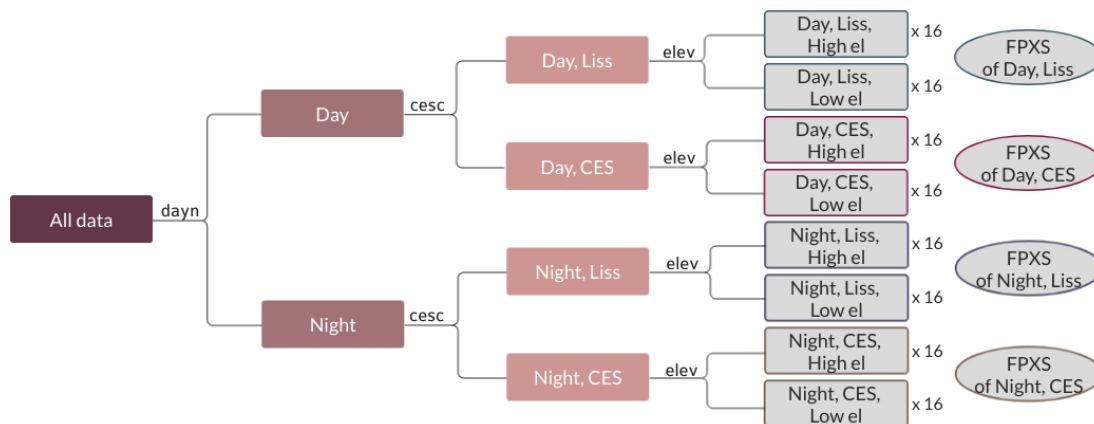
All data

dayn

Day

cesc

Day, Liss

elev

Day, Liss, High el

x 16

Day, Liss, Low el

x 16

FPXS of Day, Liss

Day, CES

elev

Day, CES, High el

x 16

Day, CES, Low el

x 16

FPXS of Day, CES

Night

cesc

Night, Liss

elev

Night, Liss, High el

x 16

Night, Liss, Low el

x 16

FPXS of Night, Liss

Night, CES

elev

Night, CES, High el

x 16

Night, CES, Low el

x 16

FPXS of Night, CES